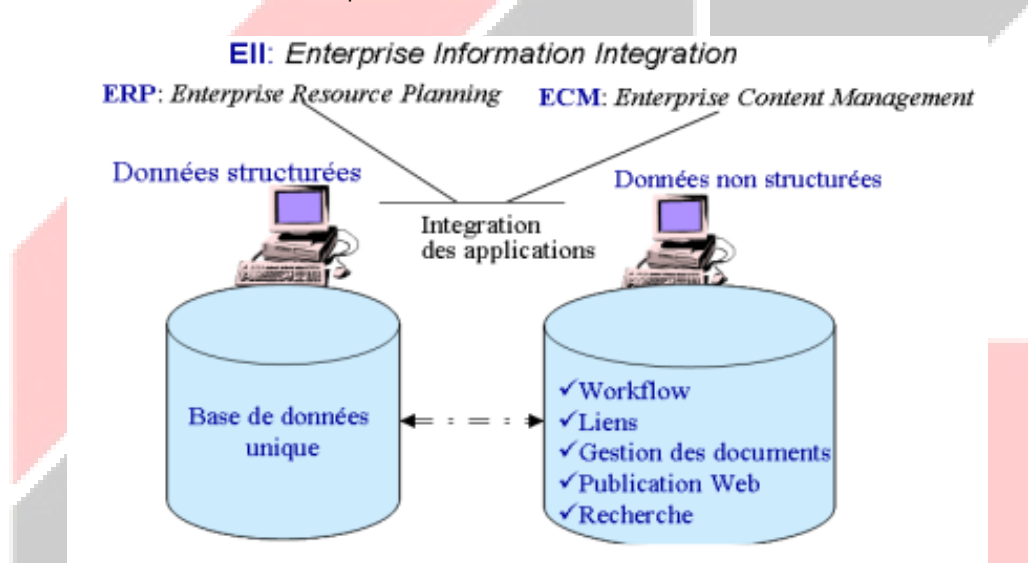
EII: Enterprise Information Integration

ERP: Enterprise Resource Planning

ECM: Enterprise Content Management

Données structurées

Données non structurées

Integration des applications

Base de données unique

✓Workflow
✓Liens
✓Gestion des documents
✓Publication Web
✓Recherche